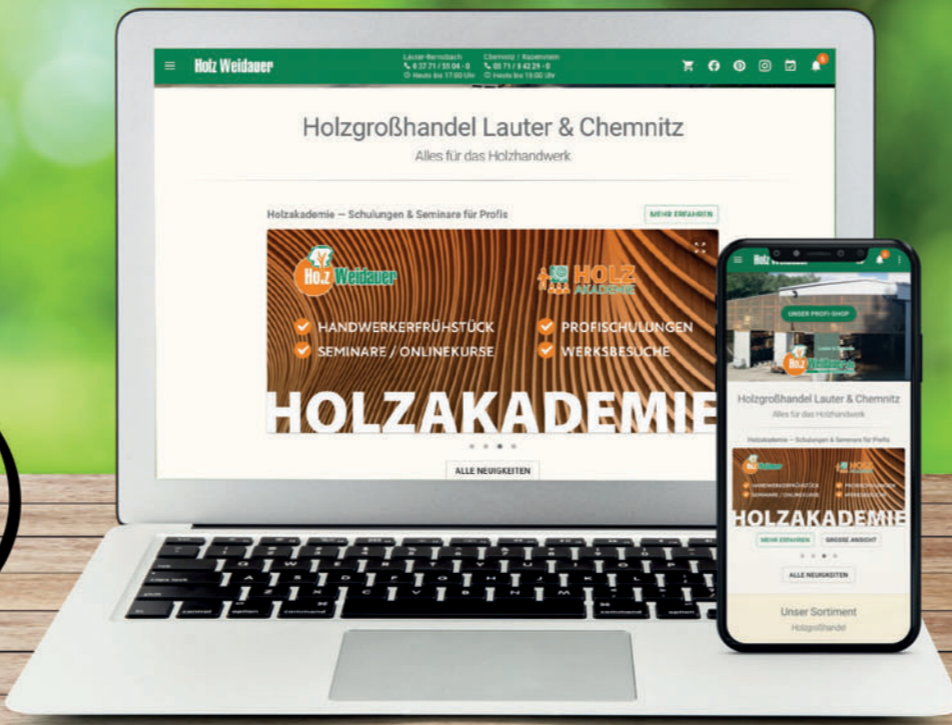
Holz Weidauer

Lauter-Bernsbach
0 37 71 / 55 04 - 0
Heute bis 17:00 Uhr

Chemnitz / Kappel
03 71 / 8 42 29 - 0
Heute bis 16:00 Uhr

Holzgroßhandel Lauter & Chemnitz

Alles für das Holzhandwerk

Holzakademie – Schulungen & Seminare für Profis

MEHR ERFAHREN

Holz Weidauer

HOLZ AKADEMIE

HANDWERKERFRÜHSTÜCK
SEMINARE / ONLINEKURSE
PROFISCHULUNGEN
WERKSBESUCHE

HOLZAKADEMIE

ALLE NEUIGKEITEN

Holz Weidauer

UNSER PROFI-SHOP

Holzgroßhandel Lauter & Chemnitz

Alles für das Holzhandwerk

Holzakademie – Schulungen & Seminare für Profis

HOLZAKADEMIE

MEHR ERFAHREN

GROSSE ANSICHT

ALLE NEUIGKEITEN

Unser Sortiment

Holzgroßhandel